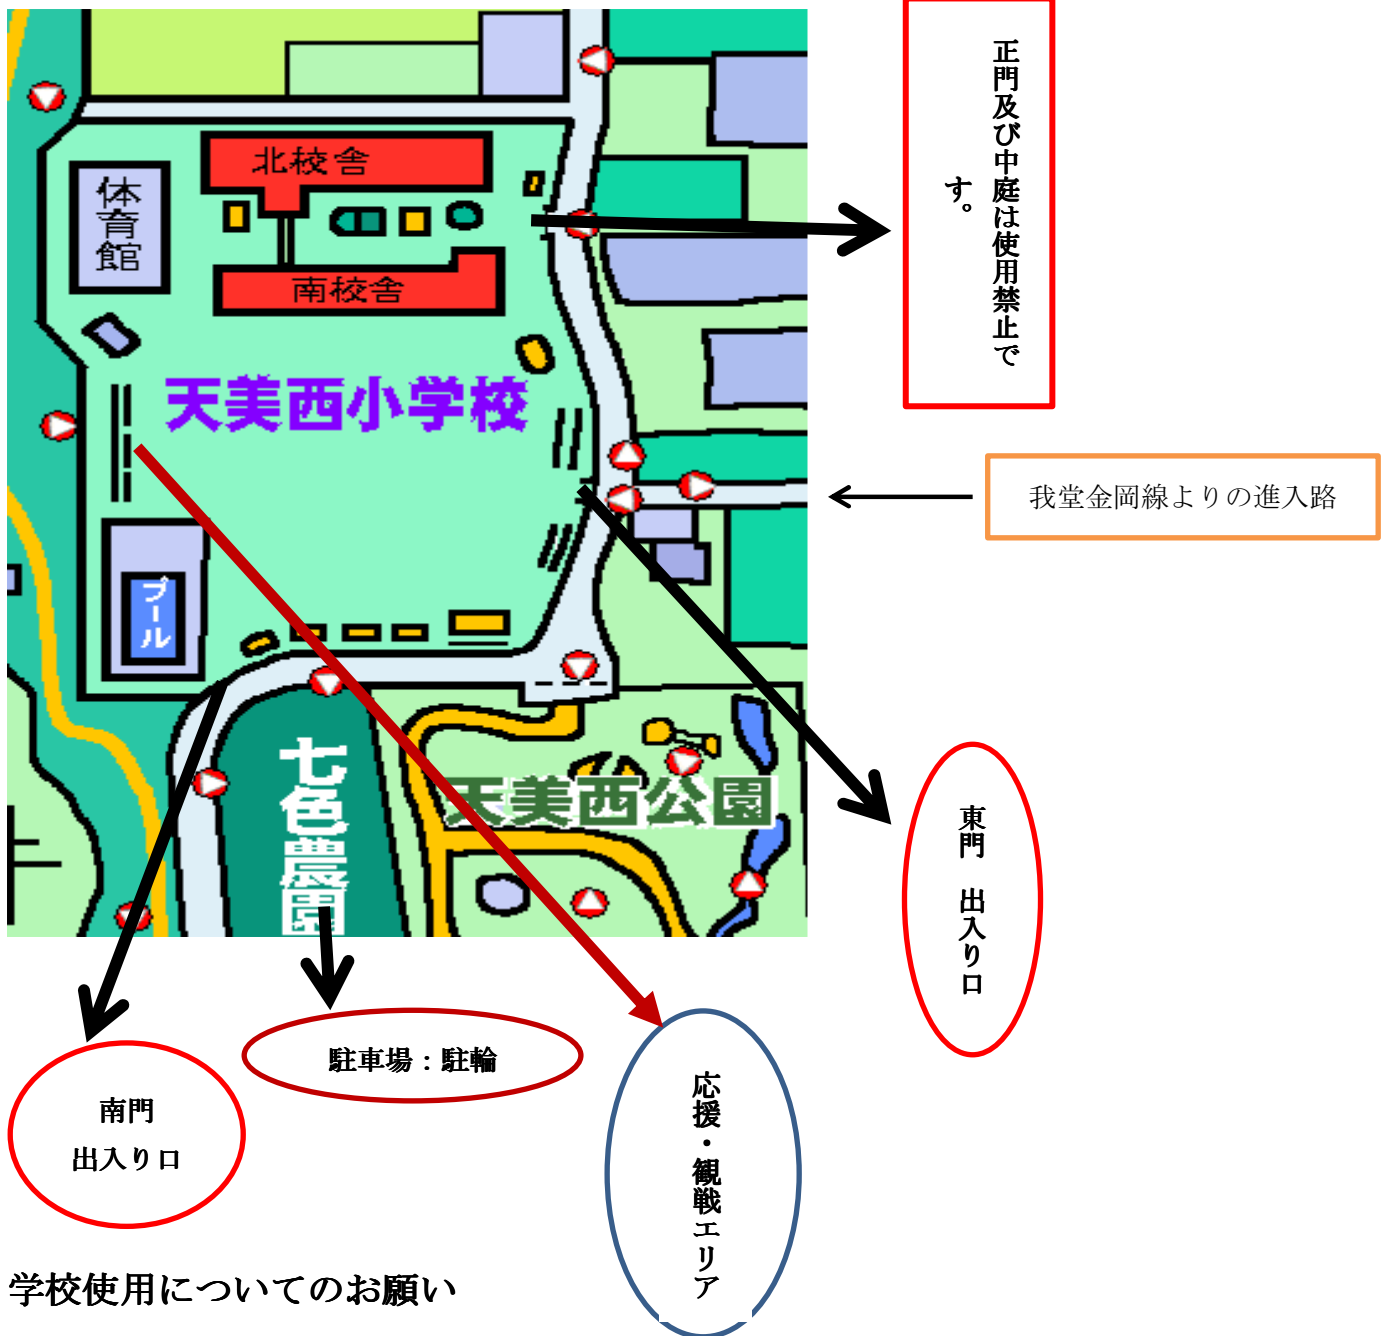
北校舎
体育館
南校舎
天美西小学校
プール
七色農園
天美西公園

正門及び中庭は使用禁止です。

我堂金岡線よりの進入路

東門　出入り口

南門
出入り口

駐車場：駐輪

応援・観戦エリア

学校使用についてのお願い